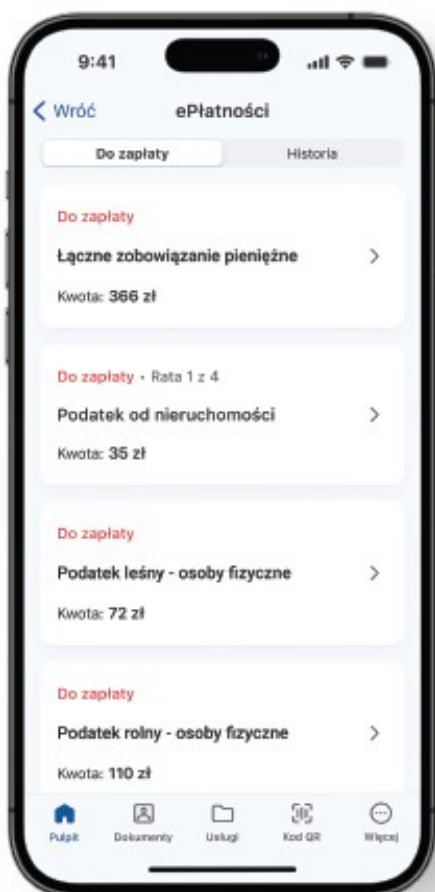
9:41

Wróć
ePłatności

Do zapłaty
Historia

Do zapłaty
Łączne zobowiązanie pieniężne
Kwota: 366 zł

Do zapłaty • Rata 1 z 4
Podatek od nieruchomości
Kwota: 35 zł

Do zapłaty
Podatek leśny - osoby fizyczne
Kwota: 72 zł

Do zapłaty
Podatek rolny - osoby fizyczne
Kwota: 110 zł

Pulpit
Dokumenty
Usługi
Kod QR
Więcej